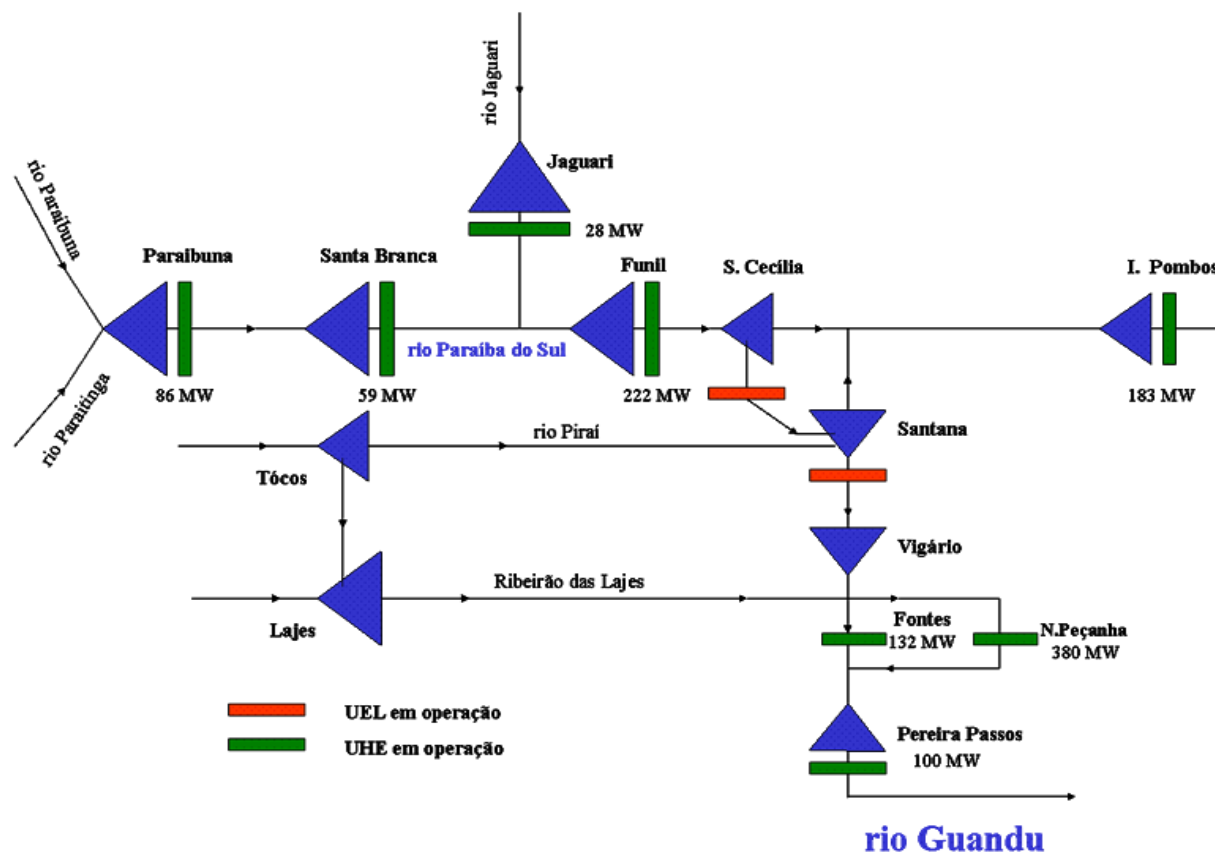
rio Jaguari

Jaguari

28 MW

rio Paraibuna

rio Paraitinga

Paraibuna

86 MW

Santa Branca

59 MW

rio Paraíba do Sul

Funil

222 MW

S. Cecília

I. Pombos

183 MW

Santana

rio Piraí

Tócos

Vigário

Ribeirão das Lajes

Lajes

Fontes
132 MW

N.Peçanha
380 MW

UEL em operação

UHE em operação

Pereira Passos
100 MW

rio Guandu